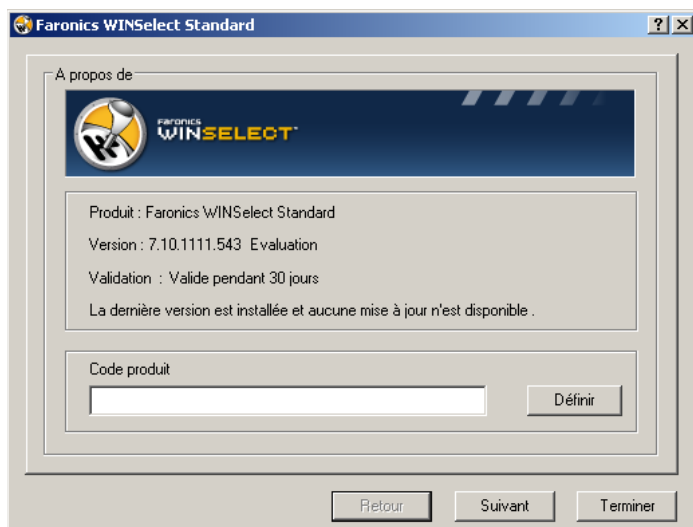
Faronics WINSelect Standard

? X

A propos de

Faronics WINSELECT

Produit : Faronics WINSelect Standard

Version : 7.10.1111.543 Evaluation

Validation : Valide pendant 30 jours

La dernière version est installée et aucune mise à jour n'est disponible .

Code produit

Définir

Retour

Suivant

Terminer